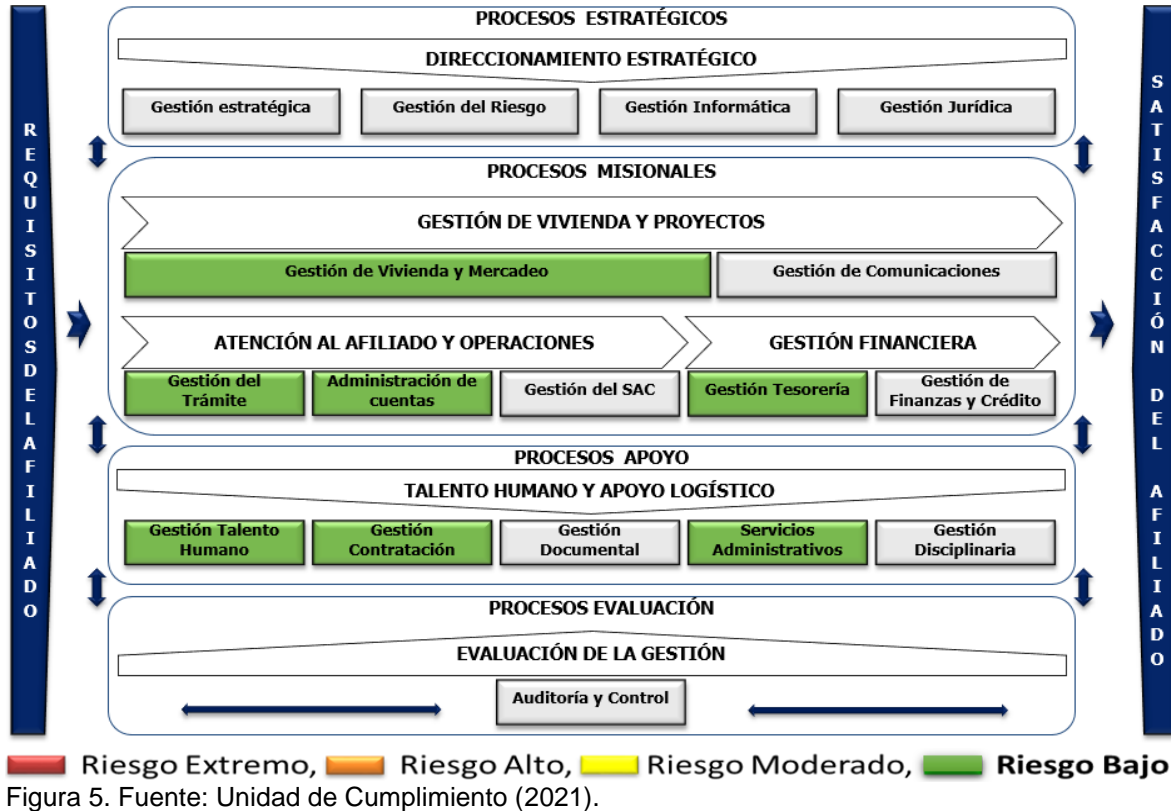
REQUISITOS DEL AFILIADO

PROCESOS ESTRATÉGICOS

DIRECCIONAMIENTO ESTRATÉGICO

Gestión estratégica

Gestión del Riesgo

Gestión Informática

Gestión Jurídica

PROCESOS MISIONALES

GESTIÓN DE VIVIENDA Y PROYECTOS

Gestión de Vivienda y Mercadeo

Gestión de Comunicaciones

ATENCIÓN AL AFILIADO Y OPERACIONES

GESTIÓN FINANCIERA

Gestión del Trámite

Administración de cuentas

Gestión del SAC

Gestión Tesorería

Gestión de Finanzas y Crédito

PROCESOS APOYO

TALENTO HUMANO Y APOYO LOGÍSTICO

Gestión Talento Humano

Gestión Contratación

Gestión Documental

Servicios Administrativos

Gestión Disciplinaria

PROCESOS EVALUACIÓN

EVALUACIÓN DE LA GESTIÓN

Auditoría y Control

SATISFACCIÓN DEL AFILIADO

Riesgo Extremo, Riesgo Alto, Riesgo Moderado, Riesgo Bajo

Figura 5. Fuente: Unidad de Cumplimiento (2021).